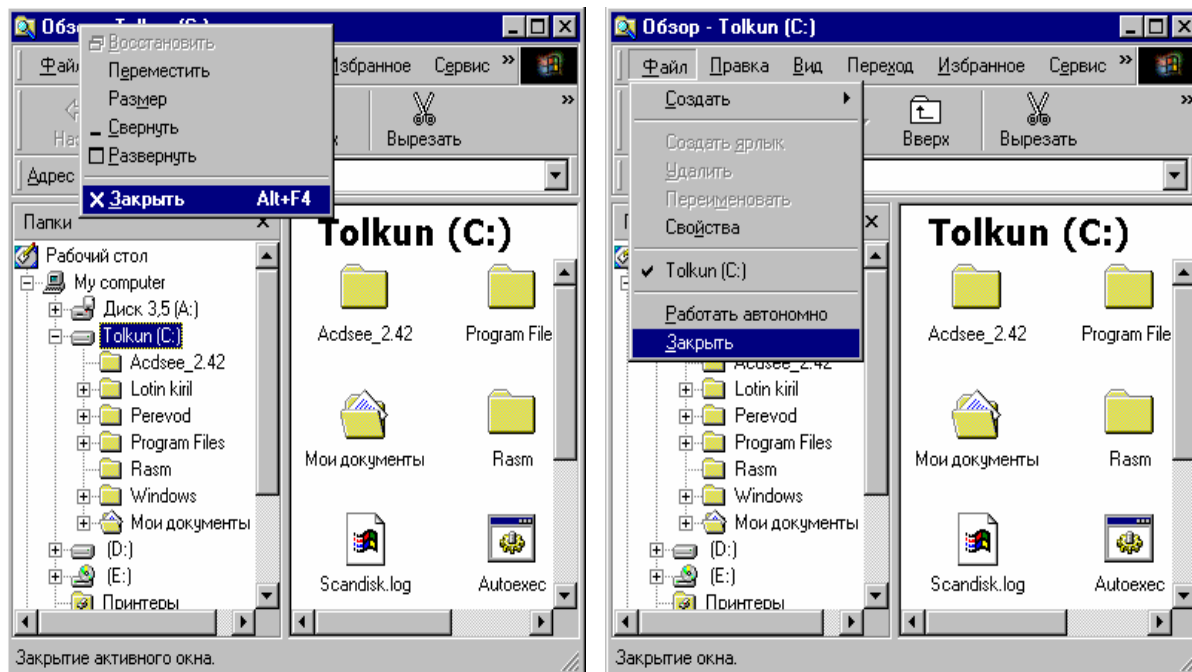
Обзо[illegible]
Восстановить
Переместить
Размер
Свернуть
Развернуть
Закрыть Alt+F4
Файл
Избранное Сервис »
Наз
Вырезать
Адрес
Папки
Рабочий стол
My computer
Диск 3,5 (A:)
Tolkun (C:)
Acdsee_2.42
Lotin kiril
Perevod
Program Files
Rasm
Windows
Мои документы
(D:)
(E:)
Принтеры
Tolkun (C:)
Acdsee_2.42
Program File
Мои документы
Rasm
Scandisk.log
Autoexec
Закрытие активного окна.

Обзор - Tolkun (C:)
Файл Правка Вид Переход Избранное Сервис »
Создать
Создать ярлык
Удалить
Переименовать
Свойства
Tolkun (C:)
Работать автономно
Закрыть
Вверх
Вырезать
Acdsee_2.42
Lotin kiril
Perevod
Program Files
Rasm
Windows
Мои документы
(D:)
(E:)
Принтеры
Tolkun (C:)
Acdsee_2.42
Program File
Мои документы
Rasm
Scandisk.log
Autoexec
Закрытие окна.